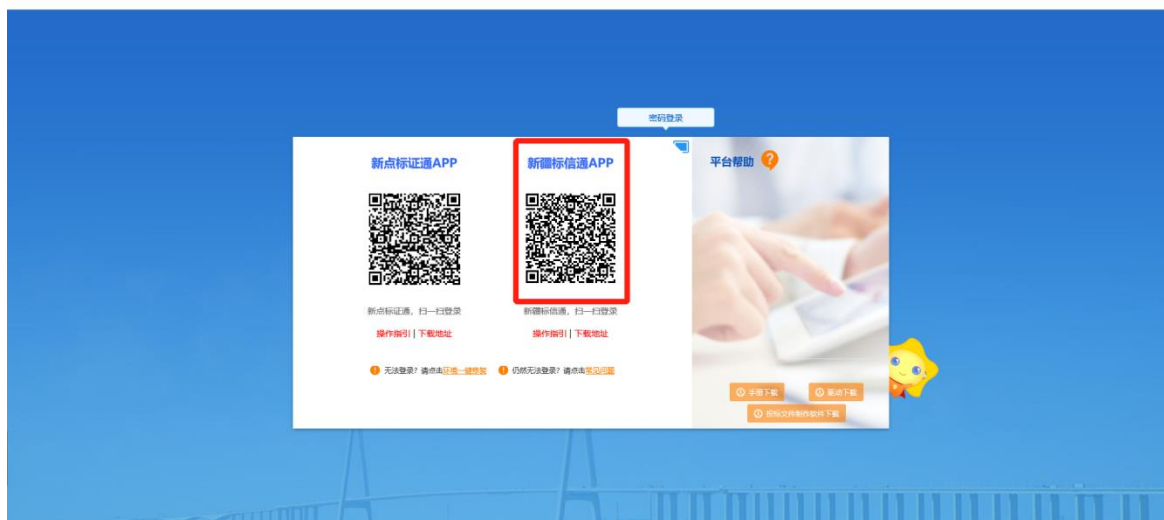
密码登录

新点标证通APP

新点标证通，扫一扫登录

操作指引 | 下载地址

新疆标信通APP

新疆标信通，扫一扫登录

操作指引 | 下载地址

无法登录？请点击证通一键修复

仍然无法登录？请点击常见问题

平台帮助 ?

手册下载

驱动下载

投标文件制作软件下载